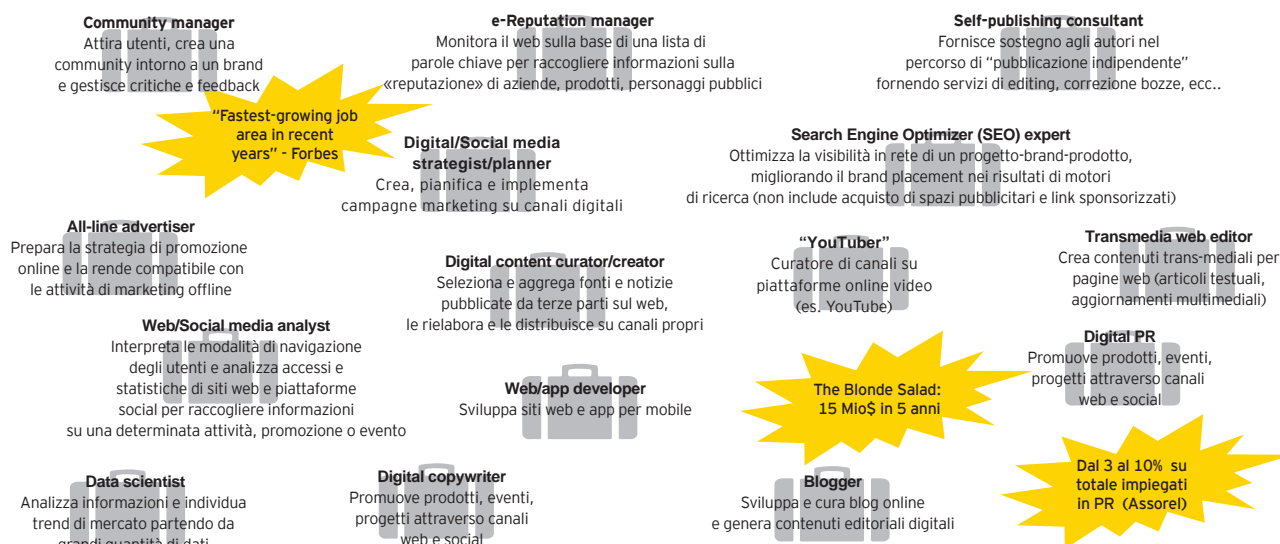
Community manager
Attira utenti, crea una community intorno a un brand e gestisce critiche e feedback

e-Reputation manager
Monitora il web sulla base di una lista di parole chiave per raccogliere informazioni sulla «reputazione» di aziende, prodotti, personaggi pubblici

Self-publishing consultant
Fornisce sostegno agli autori nel percorso di "pubblicazione indipendente" fornendo servizi di editing, correzione bozze, ecc..

"Fastest-growing job area in recent years" - Forbes

Digital/Social media strategist/planner
Crea, pianifica e implementa campagne marketing su canali digitali

Search Engine Optimizer (SEO) expert
Ottimizza la visibilità in rete di un progetto-brand-prodotto, migliorando il brand placement nei risultati di motori di ricerca (non include acquisto di spazi pubblicitari e link sponsorizzati)

All-line advertiser
Prepara la strategia di promozione online e la rende compatibile con le attività di marketing offline

Digital content curator/creator
Seleziona e aggrega fonti e notizie pubblicate da terze parti sul web, le rielabora e le distribuisce su canali propri

"YouTuber"
Curatore di canali su piattaforme online video (es. YouTube)

Transmedia web editor
Crea contenuti trans-mediali per pagine web (articoli testuali, aggiornamenti multimediali)

Web/Social media analyst
Interpreta le modalità di navigazione degli utenti e analizza accessi e statistiche di siti web e piattaforme social per raccogliere informazioni su una determinata attività, promozione o evento

Digital PR
Promuove prodotti, eventi, progetti attraverso canali web e social

Web/app developer
Sviluppa siti web e app per mobile

The Blonde Salad: 15 Mio$ in 5 anni

Dal 3 al 10% su totale impiegati in PR (Assorel)

Data scientist
Analizza informazioni e individua trend di mercato partendo da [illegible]

Digital copywriter
Promuove prodotti, eventi, progetti attraverso canali web e social

Blogger
Sviluppa e cura blog online e genera contenuti editoriali digitali